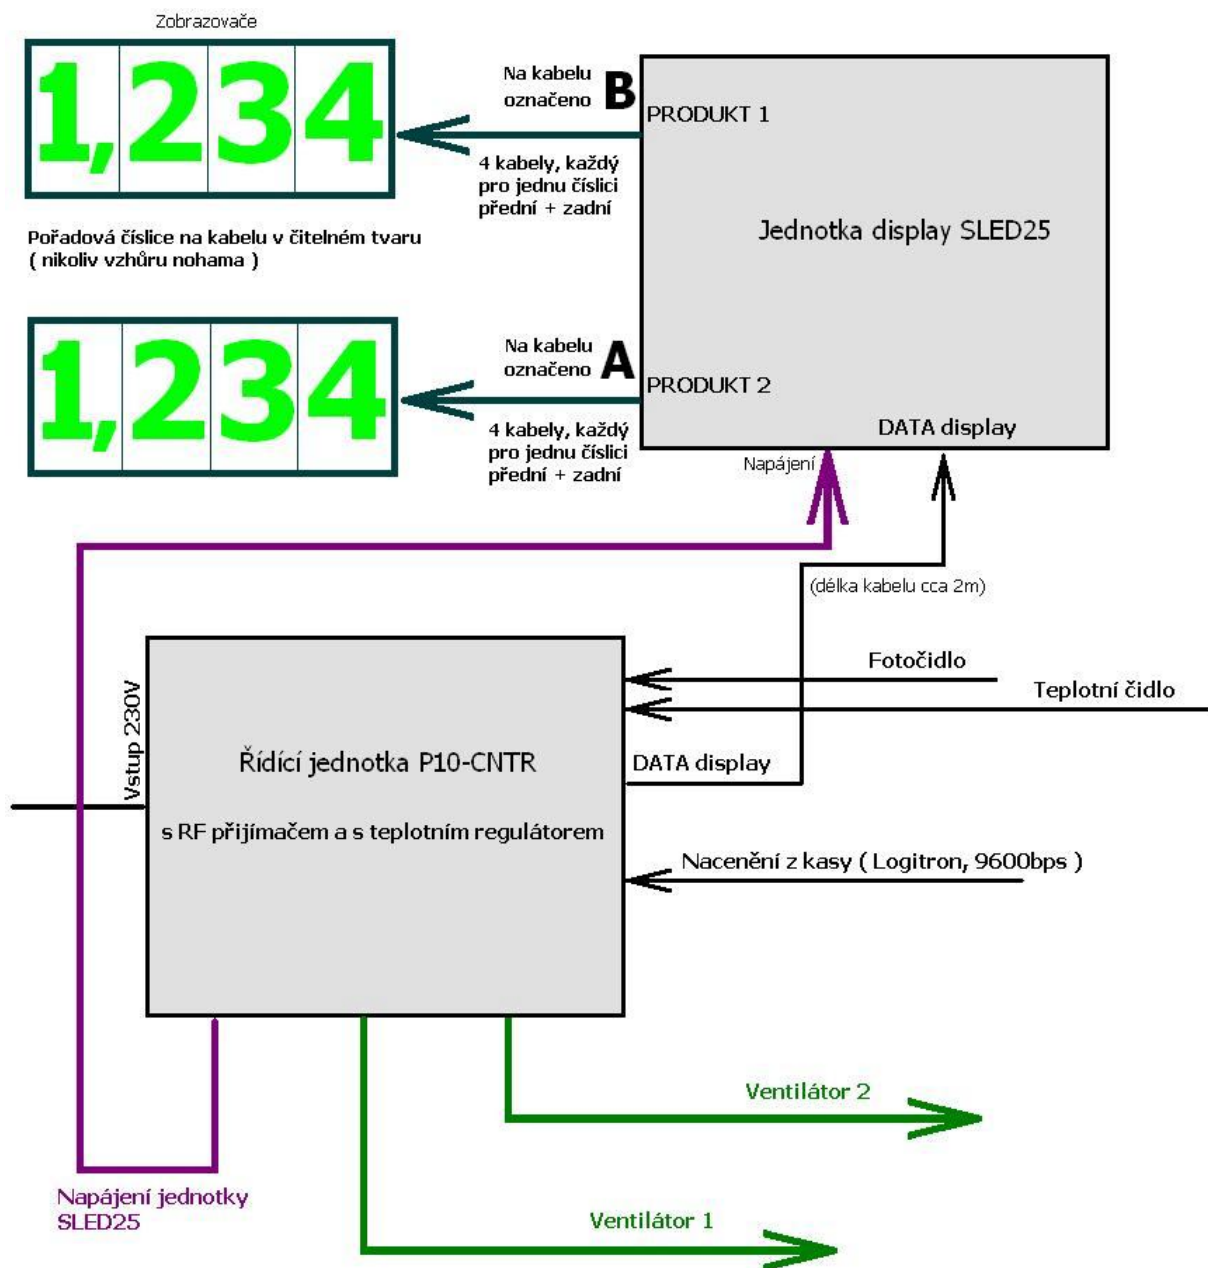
Zobrazovače

1,234

Na kabelu označeno B

PRODUKT 1

4 kabely, každý pro jednu číslici přední + zadní

Jednotka display SLED25

Pořadová číslice na kabelu v čitelném tvaru ( nikoliv vzhůru nohama )

1,234

Na kabelu označeno A

PRODUKT 2

4 kabely, každý pro jednu číslici přední + zadní

DATA display

Napájení

(délka kabelu cca 2m)

Fotočidlo

Teplotní čidlo

Vstup 230V

Řídící jednotka P10-CNTR

DATA display

s RF přijímačem a s teplotním regulátorem

Nacenění z kasy ( Logitron, 9600bps )

Ventilátor 2

Napájení jednotky SLED25

Ventilátor 1